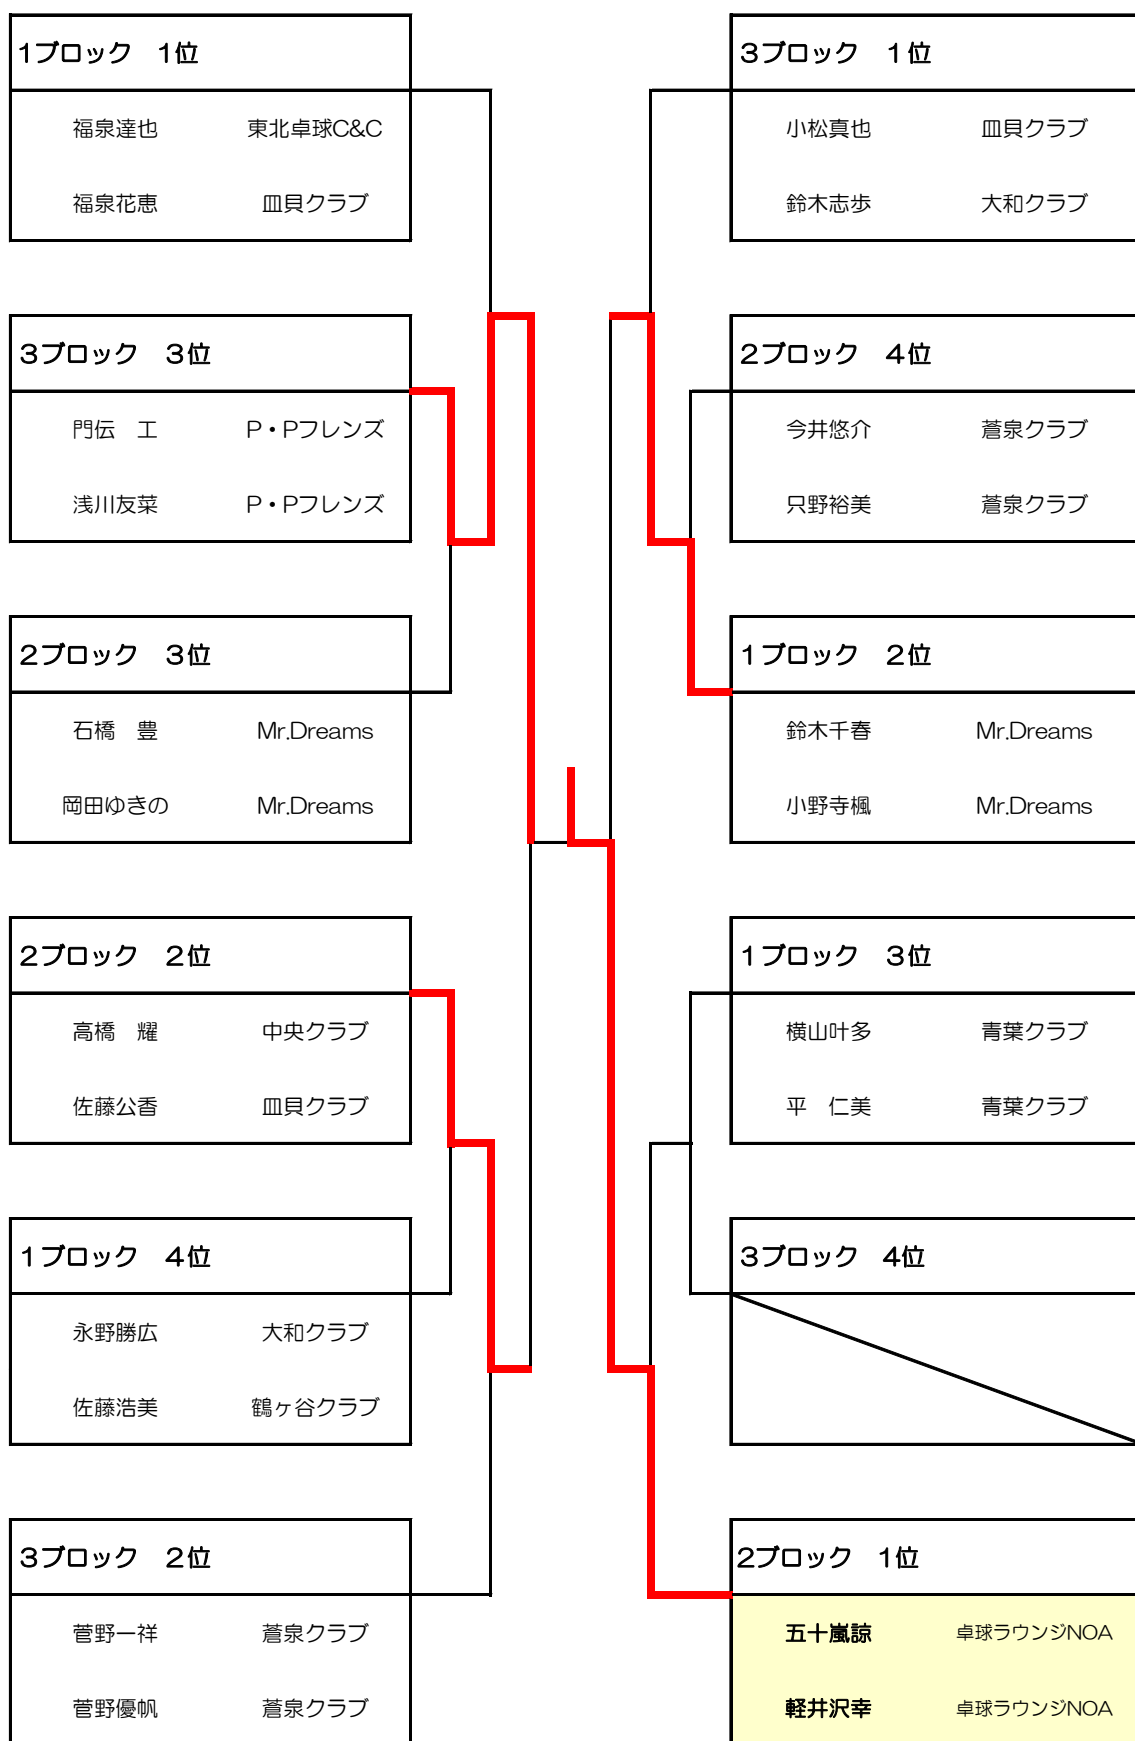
1ブロック　1位
福泉達也　東北卓球C&C
福泉花恵　皿貝クラブ

3ブロック　3位
門伝　工　P・Pフレンズ
浅川友菜　P・Pフレンズ

2ブロック　3位
石橋　豊　Mr.Dreams
岡田ゆきの　Mr.Dreams

2ブロック　2位
高橋　耀　中央クラブ
佐藤公香　皿貝クラブ

1ブロック　4位
永野勝広　大和クラブ
佐藤浩美　鶴ヶ谷クラブ

3ブロック　2位
菅野一祥　蒼泉クラブ
菅野優帆　蒼泉クラブ

3ブロック　1位
小松真也　皿貝クラブ
鈴木志歩　大和クラブ

2ブロック　4位
今井悠介　蒼泉クラブ
只野裕美　蒼泉クラブ

1ブロック　2位
鈴木千春　Mr.Dreams
小野寺楓　Mr.Dreams

1ブロック　3位
横山叶多　青葉クラブ
平　仁美　青葉クラブ

3ブロック　4位

2ブロック　1位
五十嵐諒　卓球ラウンジNOA
軽井沢幸　卓球ラウンジNOA